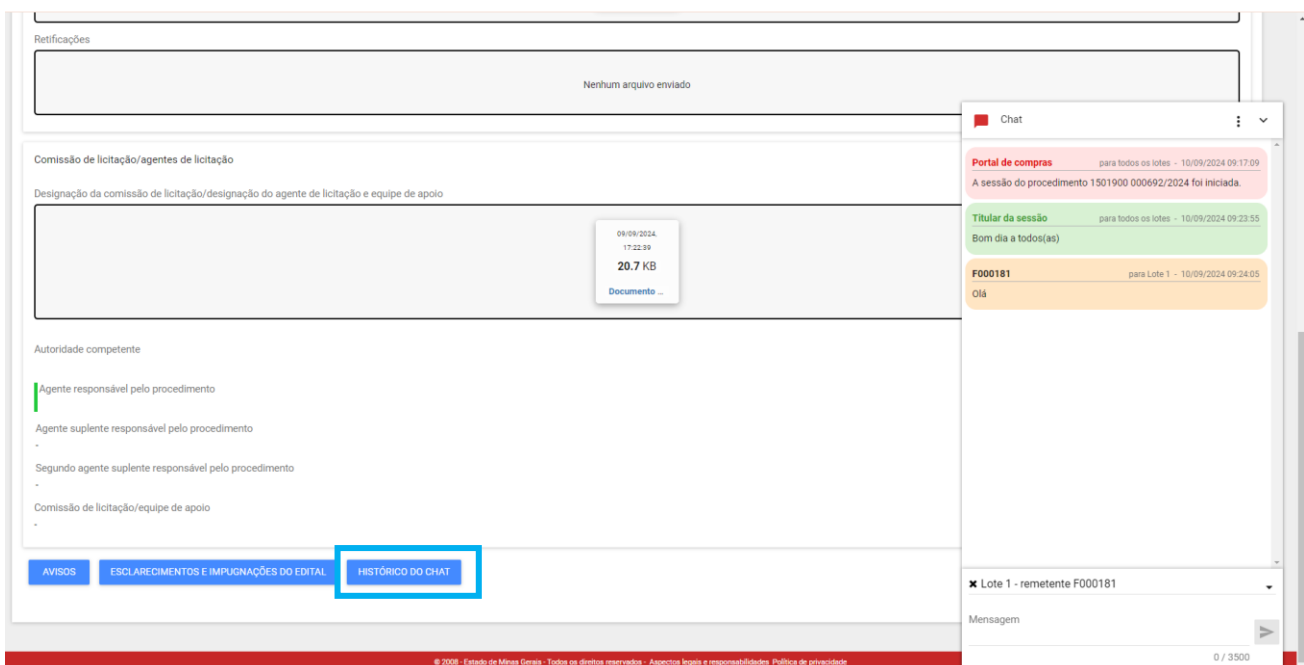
Retificações

Nenhum arquivo enviado

Comissão de licitação/agentes de licitação

Designação da comissão de licitação/designação do agente de licitação e equipe de apoio

09/09/2024, 17:22:39

20.7 KB

Documento ...

Autoridade competente

Agente responsável pelo procedimento

Agente suplente responsável pelo procedimento
-

Segundo agente suplente responsável pelo procedimento
-

Comissão de licitação/equipe de apoio
-

AVISOS

ESCLARECIMENTOS E IMPUGNAÇÕES DO EDITAL

HISTÓRICO DO CHAT

Chat

Portal de compras para todos os lotes - 10/09/2024 09:17:09
A sessão do procedimento 1501900 000692/2024 foi iniciada.

Titular da sessão para todos os lotes - 10/09/2024 09:23:55
Bom dia a todos(as)

F000181 para Lote 1 - 10/09/2024 09:24:05
Olá

✖ Lote 1 - remetente F000181

Mensagem

0 / 3500

© 2008 - Estado de Minas Gerais - Todos os direitos reservados - Aspectos legais e responsabilidades Política de privacidade